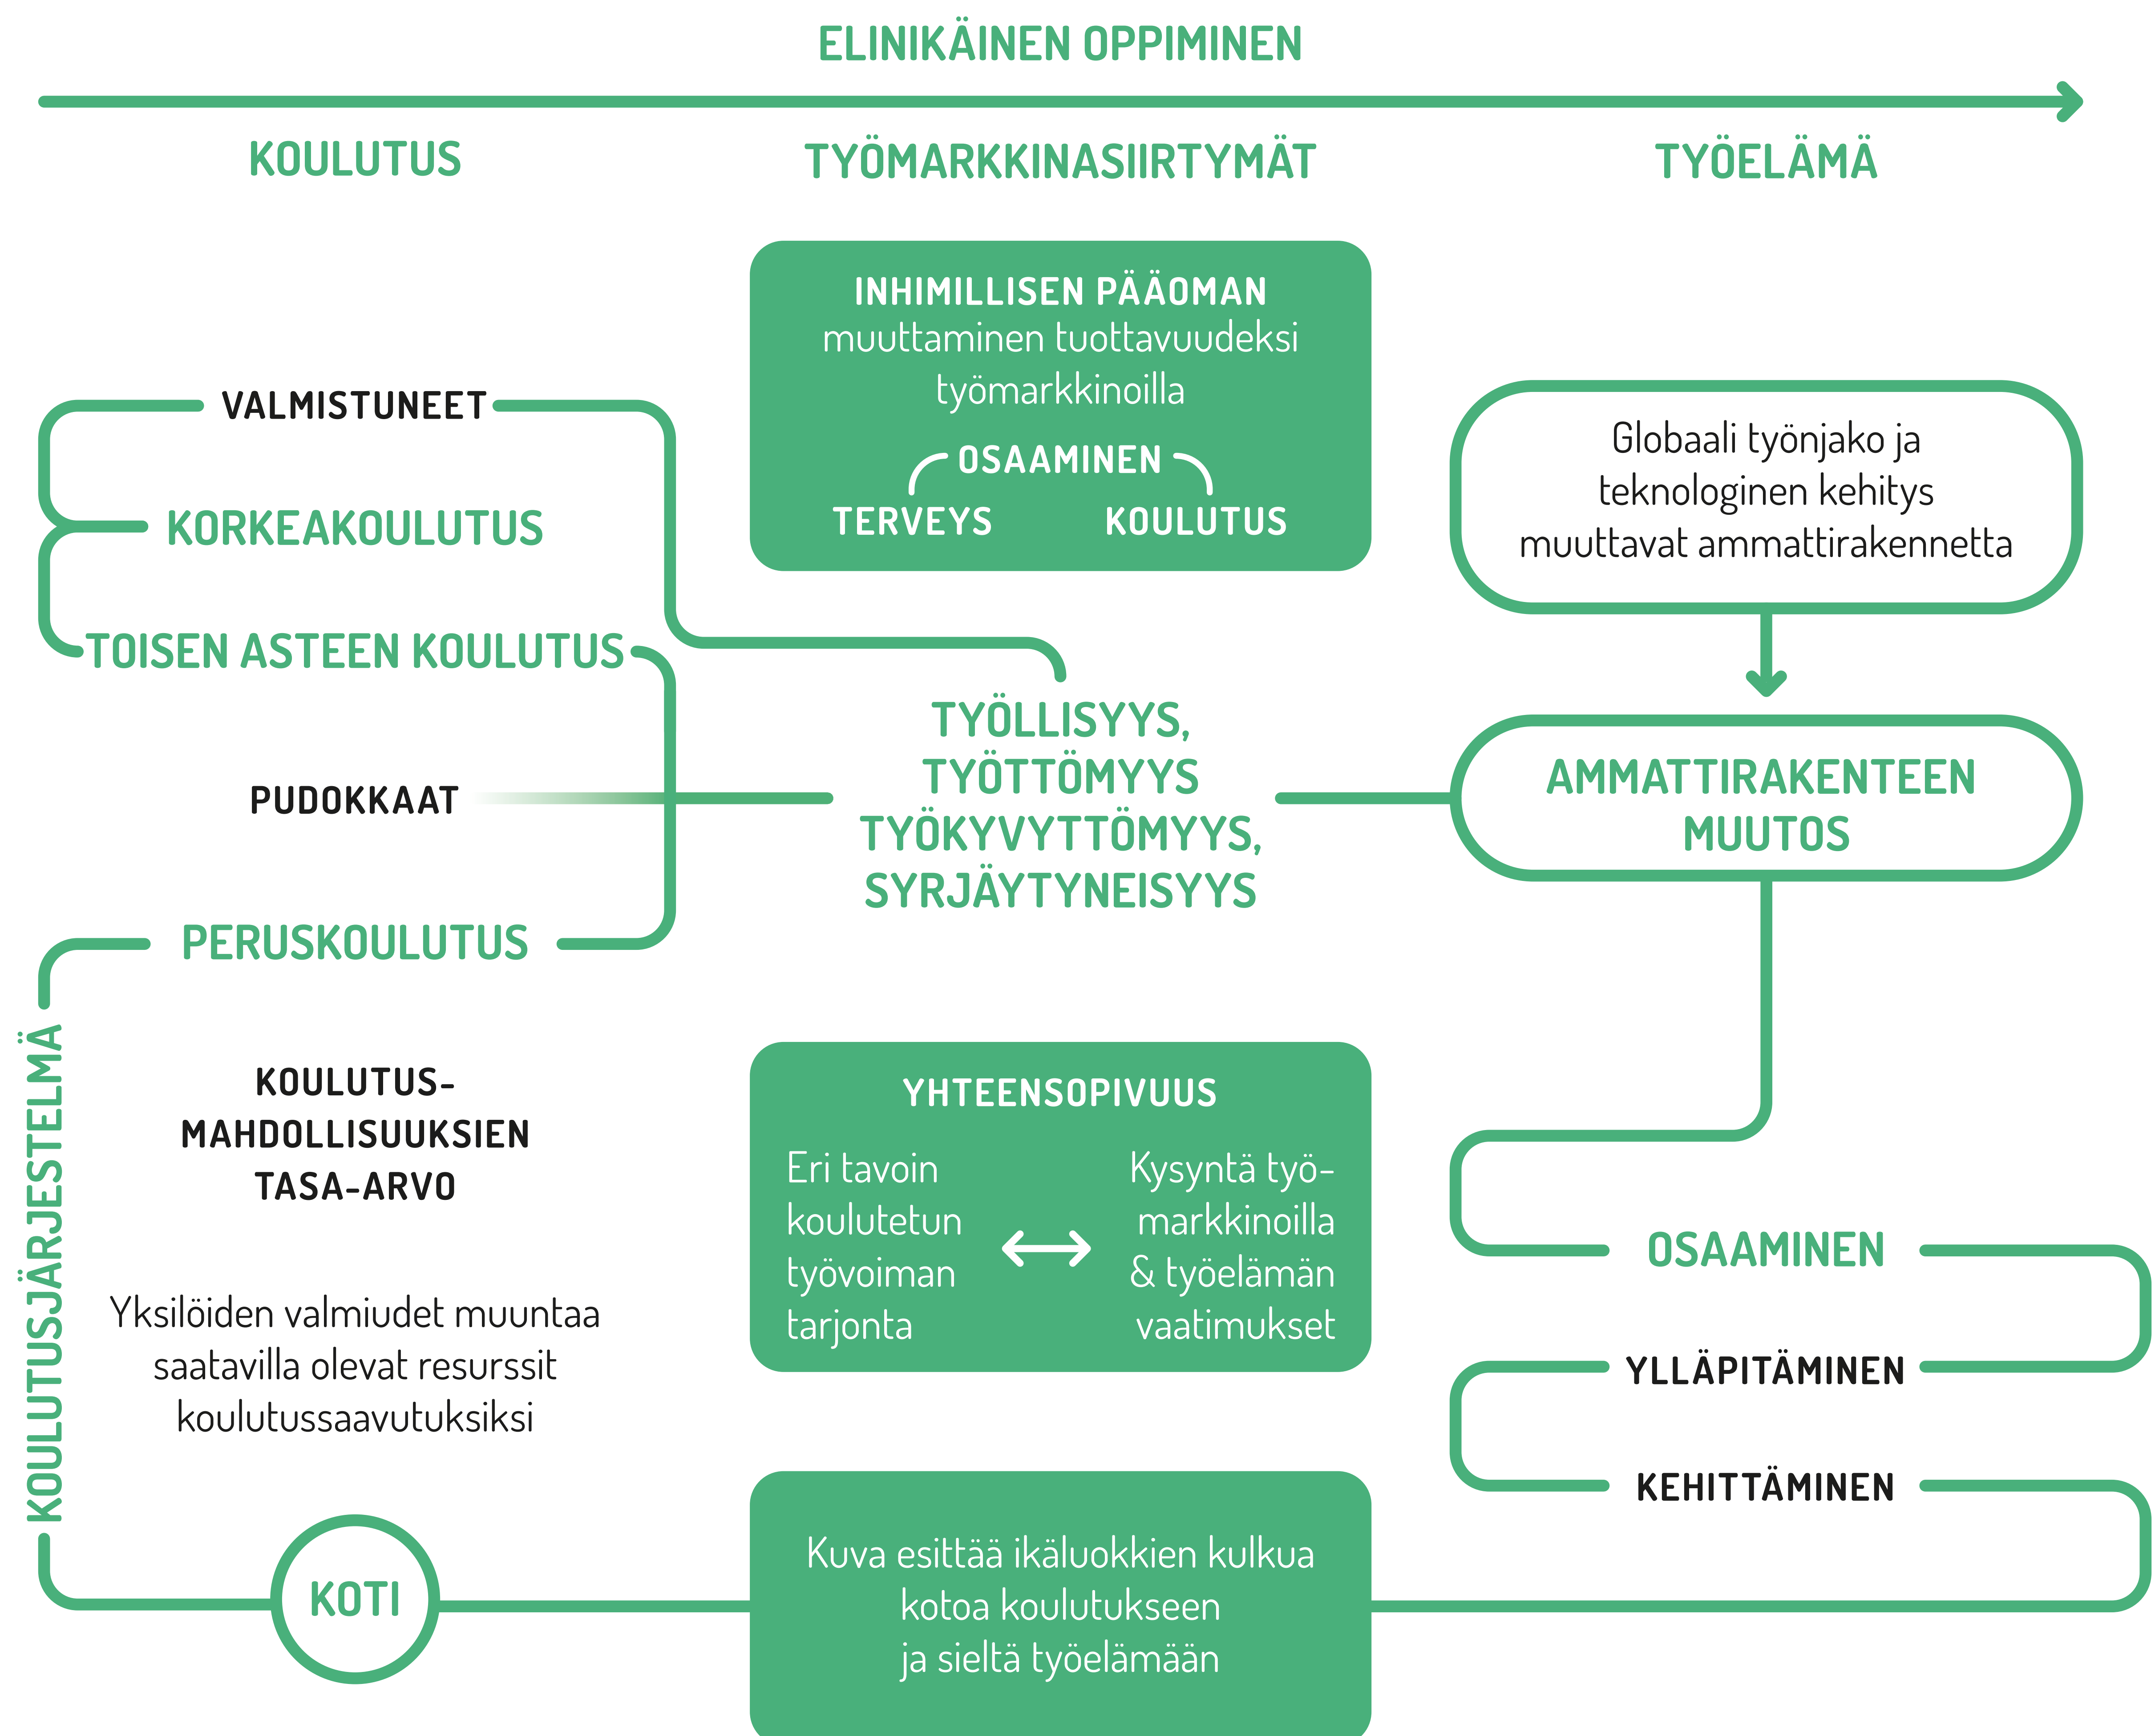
ELINIKÄINEN OPPIMINEN

KOULUTUS

TYÖMARKKINASIIRTYMÄT

TYÖELÄMÄ

INHIMILLISEN PÄÄOMAN muuttaminen tuottavuudeksi työmarkkinoilla

OSAAMINEN

TERVEYS

KOULUTUS

Globaali työnjako ja teknologinen kehitys muuttavat ammattirakennetta

VALMISTUNEET

KORKEAKOULUTUS

TOISEN ASTEEN KOULUTUS

PUDOKKAAT

TYÖLLISYYS, TYÖTTÖMYYS TYÖKYVYTTÖMYYS, SYRJÄYTYNEISYYS

AMMATTIRAKENTEEN MUUTOS

PERUSKOULUTUS

KOULUTUSJÄRJESTELMÄ

KOULUTUS-MAHDOLLISUUKSIEN TASA-ARVO

Yksilöiden valmiudet muuntaa saatavilla olevat resurssit koulutussaavutuksiksi

YHTEENSOPIVUUS

Eri tavoin koulutetun työvoiman tarjonta

Kysyntä työmarkkinoilla & työelämän vaatimukset

OSAAMINEN

YLLÄPITÄMINEN

KEHITTÄMINEN

KOTI

Kuva esittää ikäluokkien kulkua kotoa koulutukseen ja sieltä työelämään